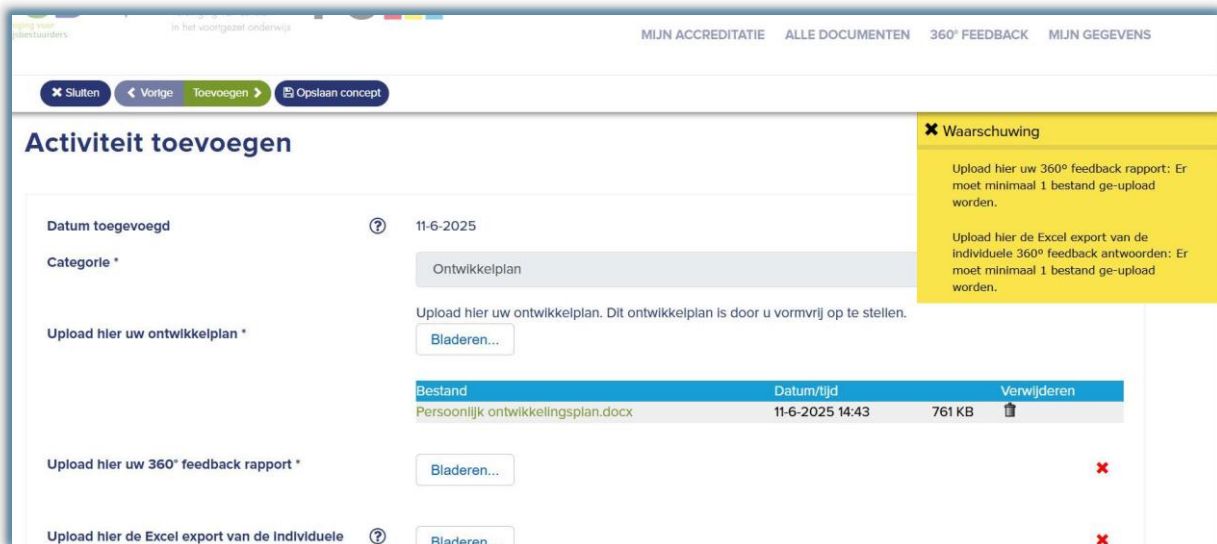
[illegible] in het voortgezet onderwijs

MIJN ACCREDITATIE ALLE DOCUMENTEN 360° FEEDBACK MIJN GEGEVENS

✖ Sluiten ‹ Vorige Toevoegen › Opslaan concept

Activiteit toevoegen

✖ Waarschuwing

Upload hier uw 360° feedback rapport: Er moet minimaal 1 bestand ge-upload worden.

Upload hier de Excel export van de individuele 360° feedback antwoorden: Er moet minimaal 1 bestand ge-upload worden.

Datum toegevoegd ? 11-6-2025

Categorie * Ontwikkelplan

Upload hier uw ontwikkelplan * Upload hier uw ontwikkelplan. Dit ontwikkelplan is door u vormvrij op te stellen.

Bladeren...

| Bestand | Datum/tijd | | Verwijderen |
|---|---|---|---|
| Persoonlijk ontwikkelingsplan.docx | 11-6-2025 14:43 | 761 KB | |

Upload hier uw 360° feedback rapport * Bladeren... ✖

Upload hier de Excel export van de individuele ? Bladeren... ✖